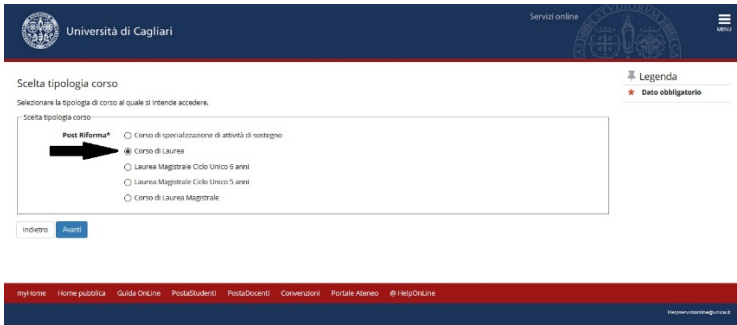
Università di Cagliari

Servizi online

MENU

Scelta tipologia corso

Selezionare la tipologia di corso al quale si intende accedere.

Scelta tipologia corso

Post Riforma*

Corso di specializzazione di attività di sostegno

Corso di Laurea

Laurea Magistrale Ciclo Unico 6 anni

Laurea Magistrale Ciclo Unico 5 anni

Corso di Laurea Magistrale

Indietro Avanti

Legenda

Dato obbligatorio

myHome Home pubblica Guida OnLine PostaStudenti PostaDocenti Convenzioni Portale Ateneo @ HelpOnLine

helpservizionline@unica.it